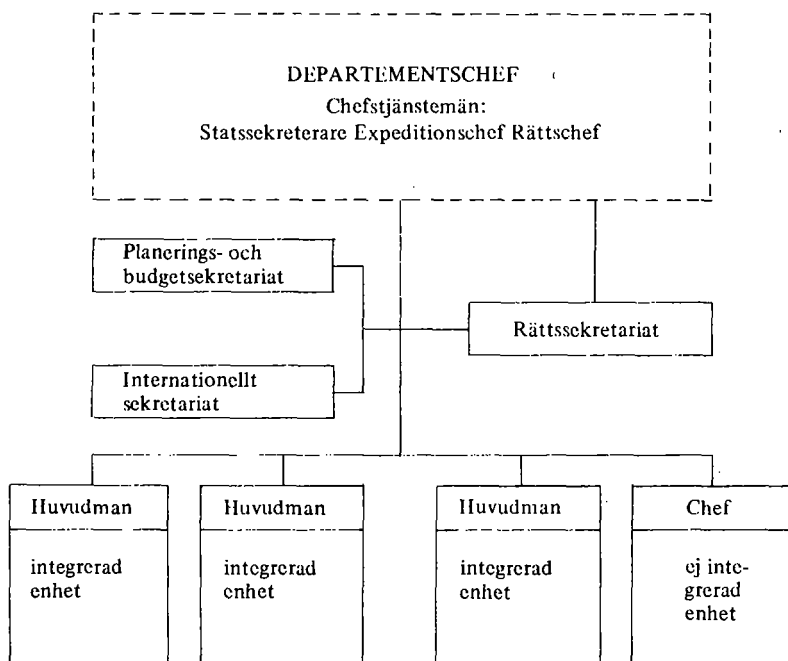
DEPARTEMENTSCHEF
Chefstjänstemän:
Statssekreterare Expeditionschef Rättschef

Planerings- och budgetsekretariat

Internationellt sekretariat

Rättssekretariat

Huvudman

integrerad enhet

Huvudman

integrerad enhet

Huvudman

integrerad enhet

Chef

ej integrerad enhet